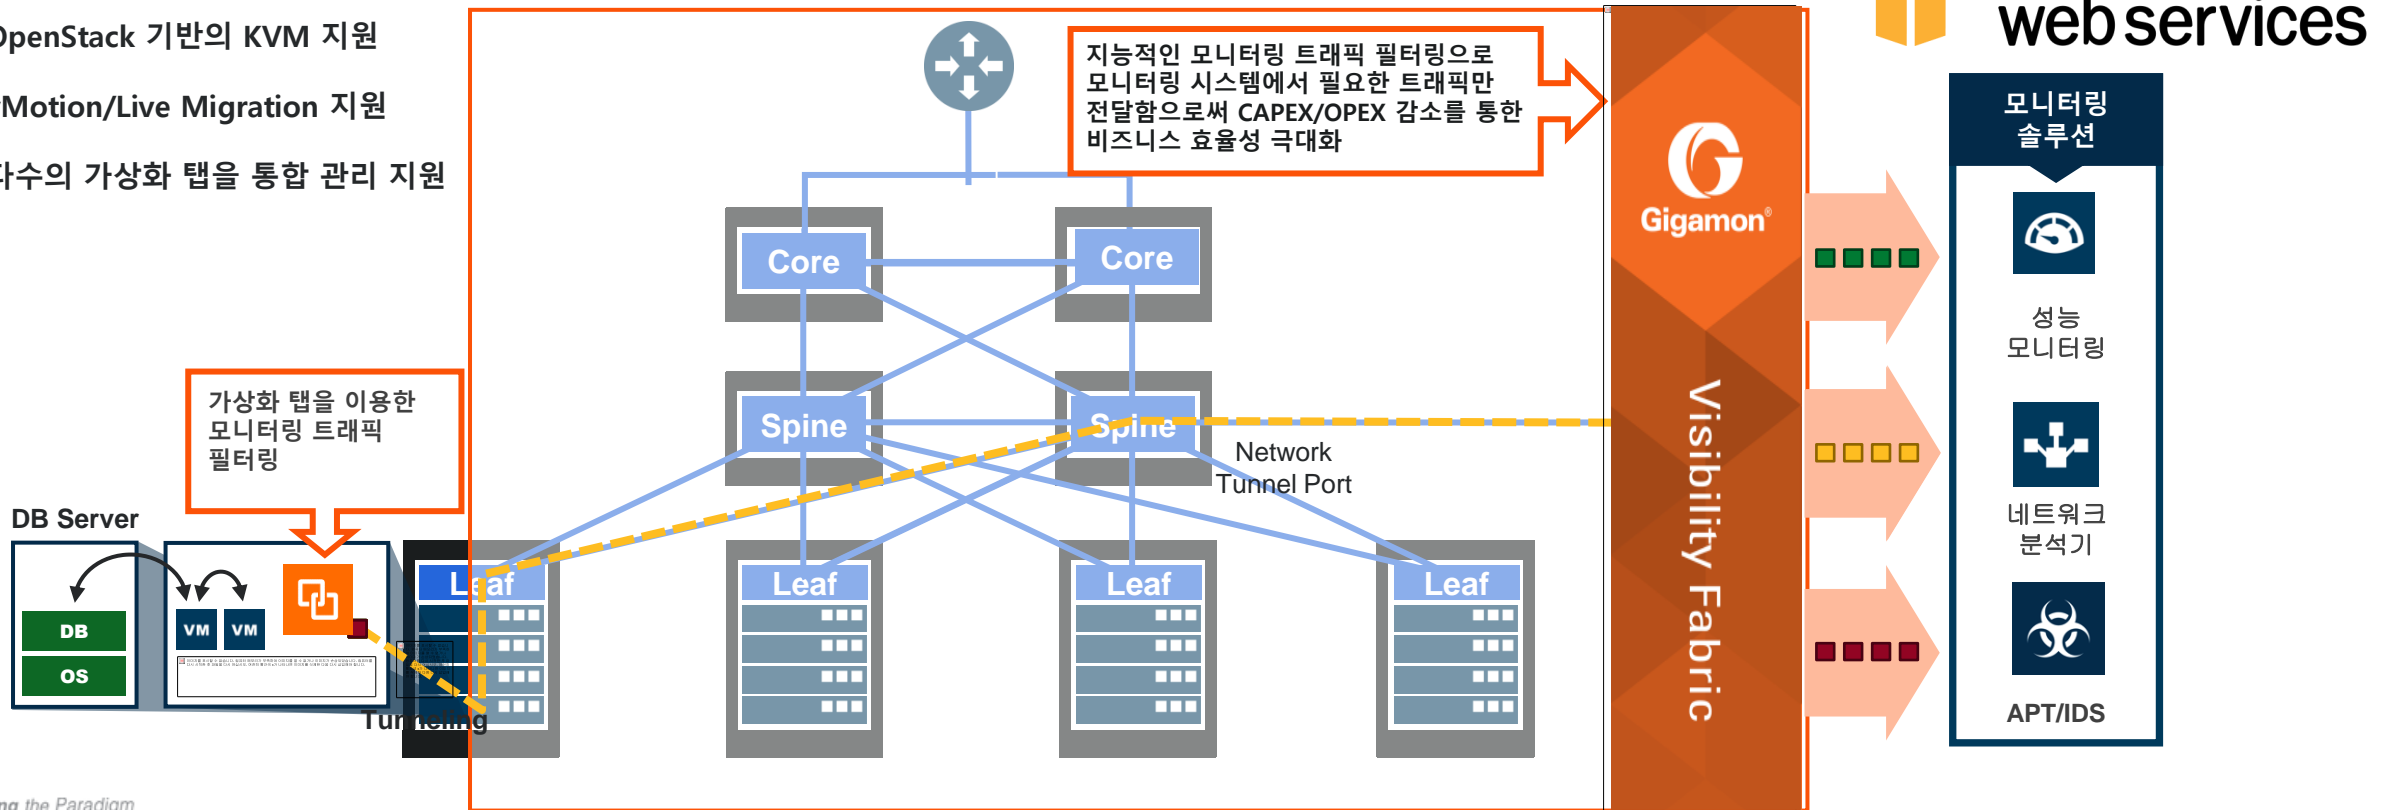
OpenStack 기반의 KVM 지원

Motion/Live Migration 지원

다수의 가상화 탭을 통합 관리 지원

지능적인 모니터링 트래픽 필터링으로 모니터링 시스템에서 필요한 트래픽만 전달함으로써 CAPEX/OPEX 감소를 통한 비즈니스 효율성 극대화

web services

모니터링 솔루션

Core

Core

Spine

Spine

Network Tunnel Port

가상화 탭을 이용한 모니터링 트래픽 필터링

DB Server

DB

OS

VM

VM

Leaf

Leaf

Leaf

Leaf

Tunneling

Gigamon

Visibility Fabric

성능 모니터링

네트워크 분석기

APT/IDS

ng the Paradigm